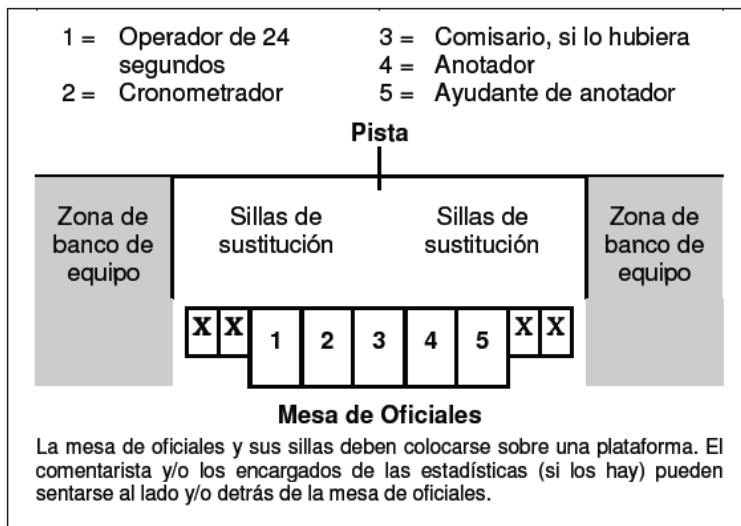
1 = Operador de 24 segundos
2 = Cronometrador
3 = Comisario, si lo hubiera
4 = Anotador
5 = Ayudante de anotador

Pista

Zona de banco de equipo

Sillas de sustitución

Sillas de sustitución

Zona de banco de equipo

X X 1 2 3 4 5 X X

Mesa de Oficiales

La mesa de oficiales y sus sillas deben colocarse sobre una plataforma. El comentarista y/o los encargados de las estadísticas (si los hay) pueden sentarse al lado y/o detrás de la mesa de oficiales.